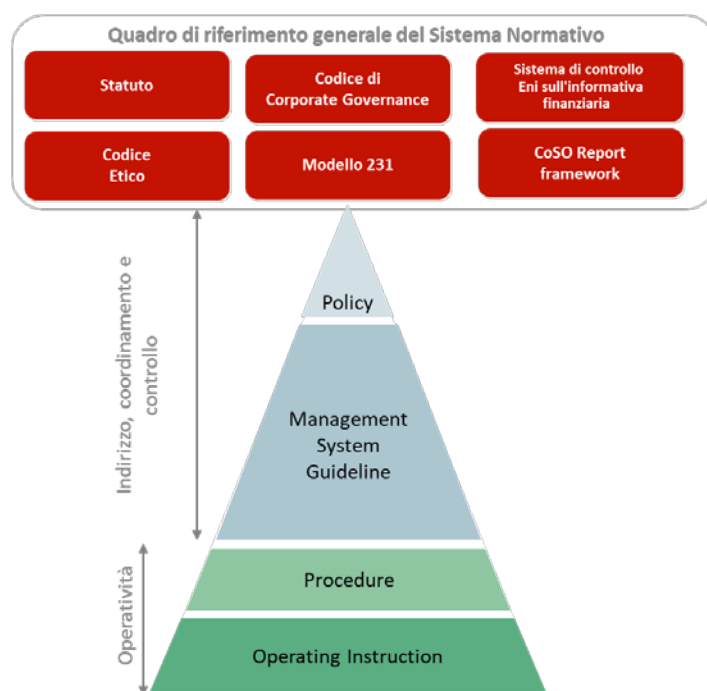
Quadro di riferimento generale del Sistema Normativo

Statuto

Codice di Corporate Governance

Sistema di controllo Eni sull'informativa finanziaria

Codice Etico

Modello 231

CoSO Report framework

Indirizzo, coordinamento e controllo

Operatività

Policy

Management System Guideline

Procedure

Operating Instruction